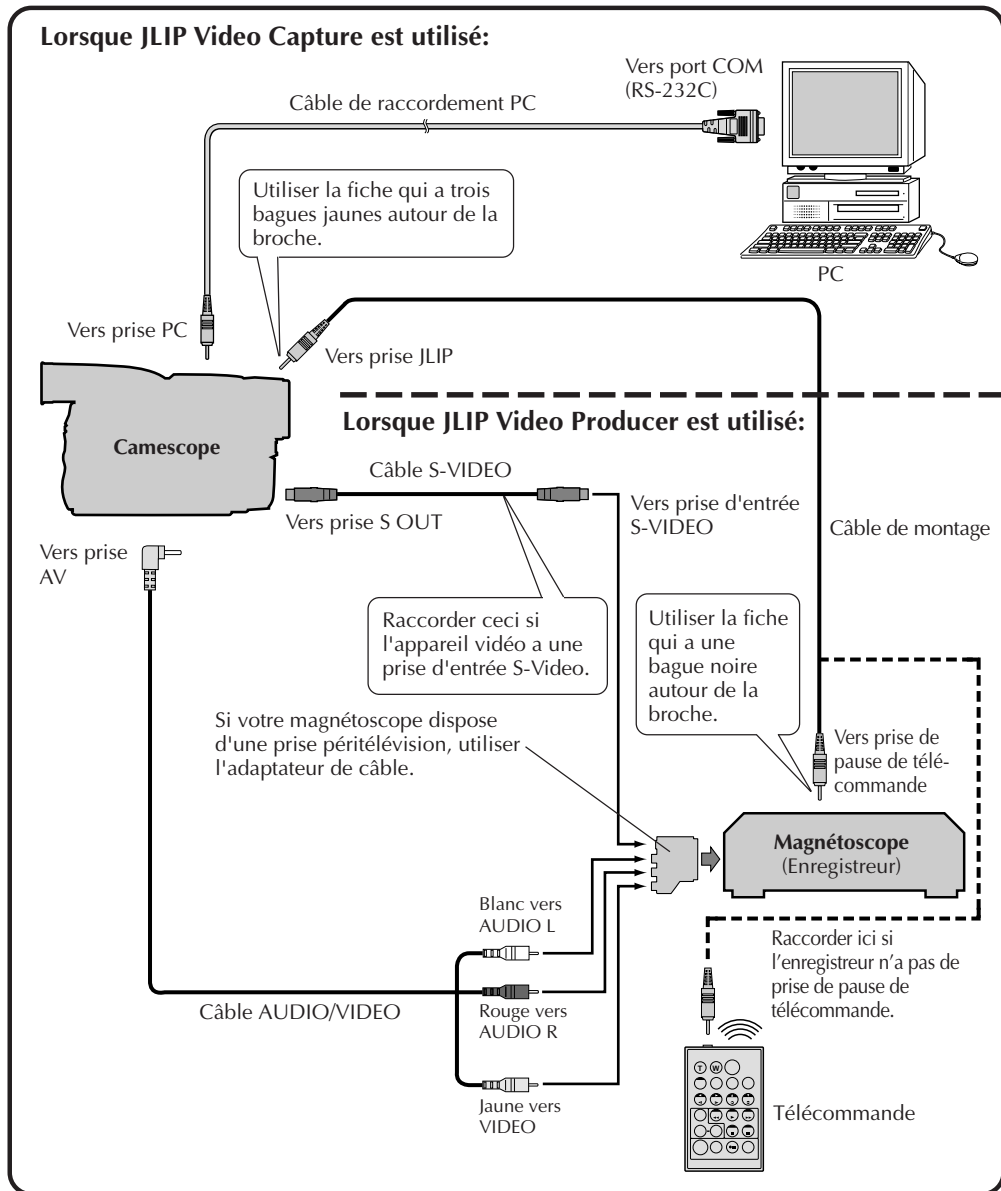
Lorsque JLIP Video Capture est utilisé:

Vers port COM (RS-232C)

Câble de raccordement PC

Utiliser la fiche qui a trois bagues jaunes autour de la broche.

PC

Vers prise PC

Vers prise JLIP

Lorsque JLIP Video Producer est utilisé:

Camescope

Câble S-VIDEO

Vers prise S OUT

Vers prise d'entrée S-VIDEO

Câble de montage

Vers prise AV

Raccorder ceci si l'appareil vidéo a une prise d'entrée S-Video.

Utiliser la fiche qui a une bague noire autour de la broche.

Si votre magnétoscope dispose d'une prise péritélévision, utiliser l'adaptateur de câble.

Vers prise de pause de télécommande

Magnétoscope (Enregistreur)

Blanc vers AUDIO L

Raccorder ici si l'enregistreur n'a pas de prise de pause de télécommande.

Câble AUDIO/VIDEO

Rouge vers AUDIO R

Jaune vers VIDEO

Télécommande